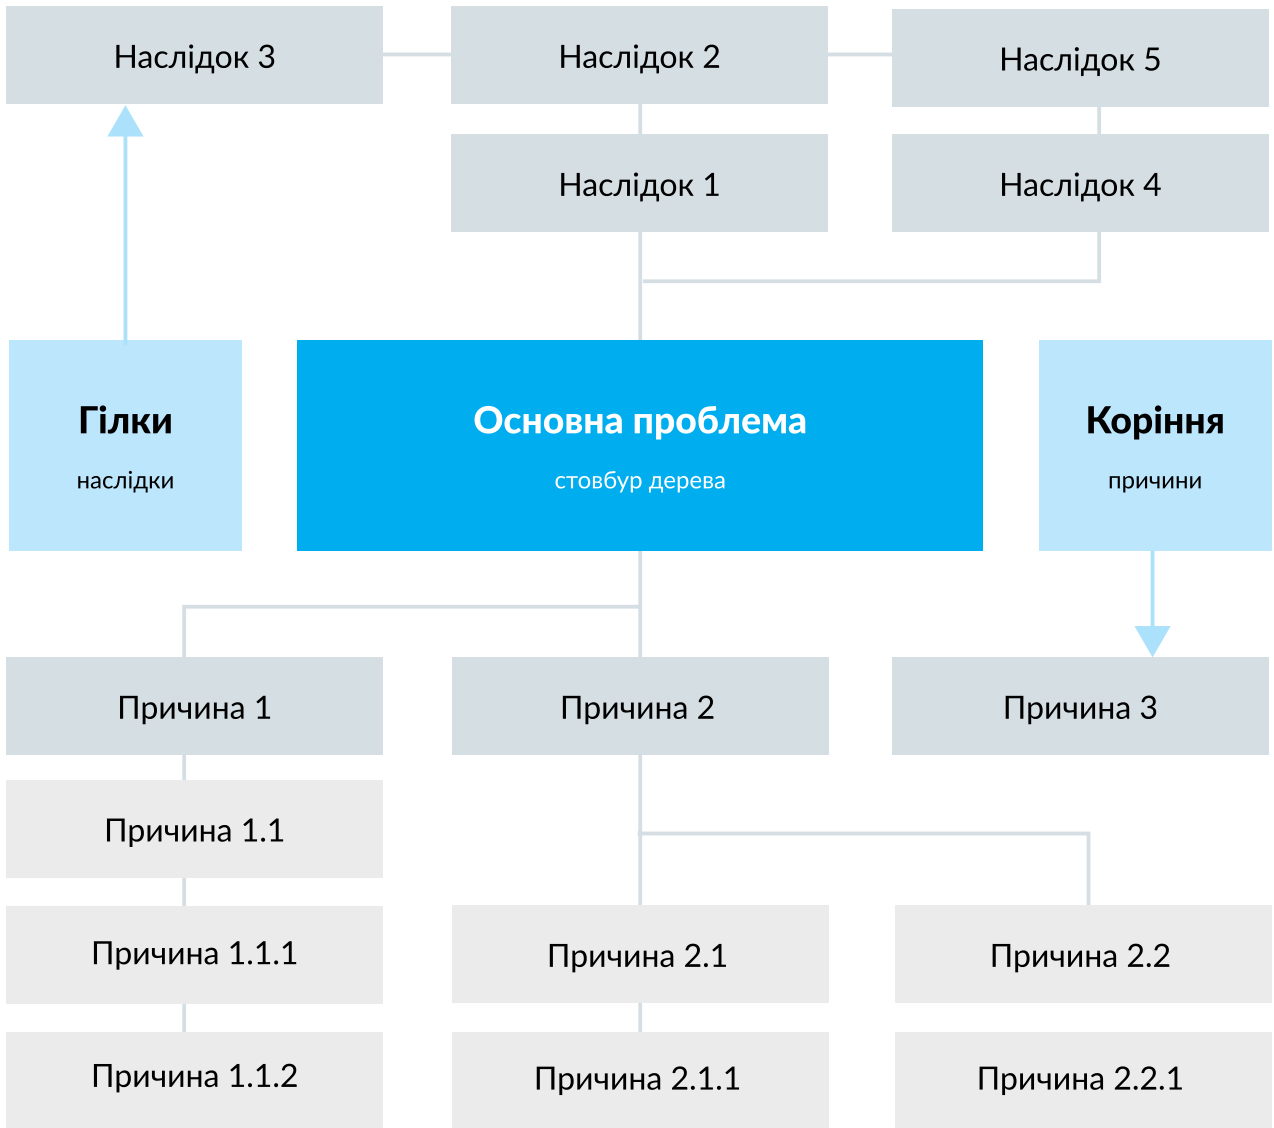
Наслідок 3

Наслідок 2

Наслідок 5

Наслідок 1

Наслідок 4

Гілки
наслідки

Основна проблема
стовбур дерева

Коріння
причини

Причина 1

Причина 2

Причина 3

Причина 1.1

Причина 1.1.1

Причина 2.1

Причина 2.2

Причина 1.1.2

Причина 2.1.1

Причина 2.2.1